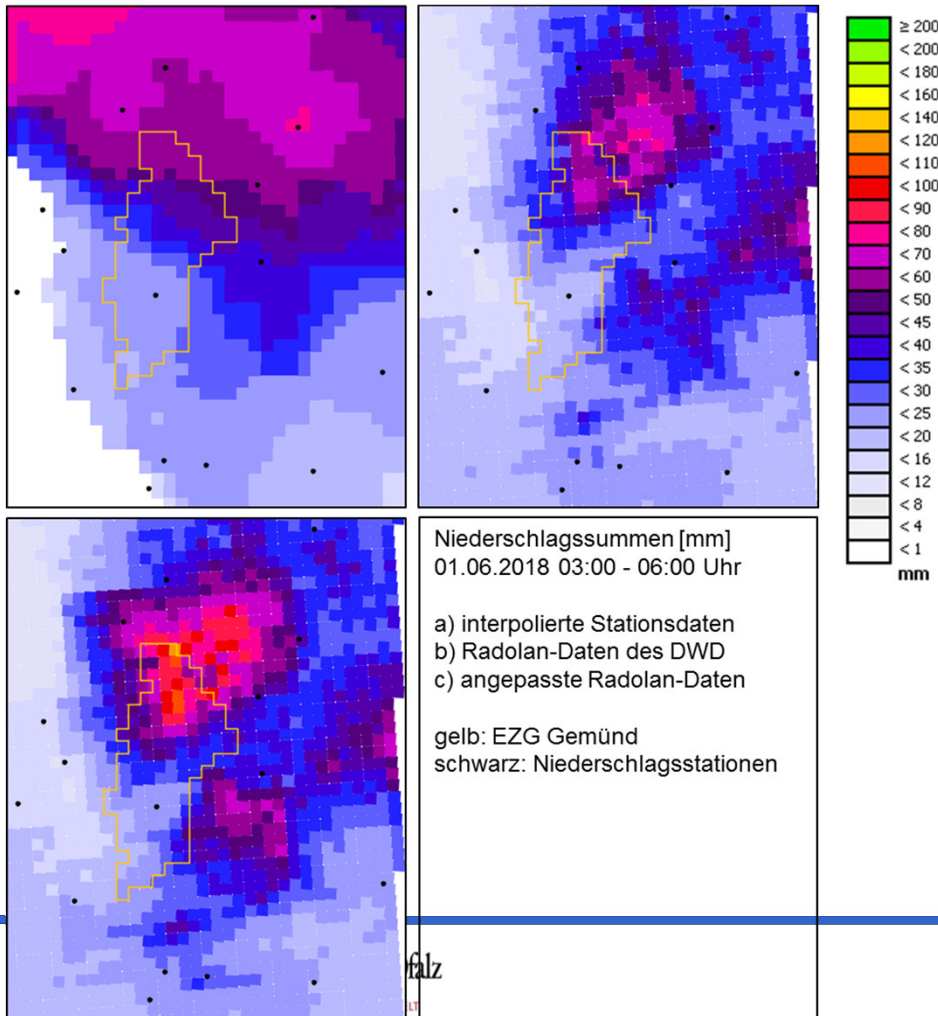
≥ 200
< 200
< 180
< 160
< 140
< 120
< 110
< 100
< 90
< 80
< 70
< 60
< 50
< 45
< 40
< 35
< 30
< 25
< 20
< 16
< 12
< 8
< 4
< 1
mm

Niederschlagssummen [mm]
01.06.2018 03:00 - 06:00 Uhr

a) interpolierte Stationsdaten
b) Radolan-Daten des DWD
c) angepasste Radolan-Daten

gelb: EZG Gemünd
schwarz: Niederschlagsstationen

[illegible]falz
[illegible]LT